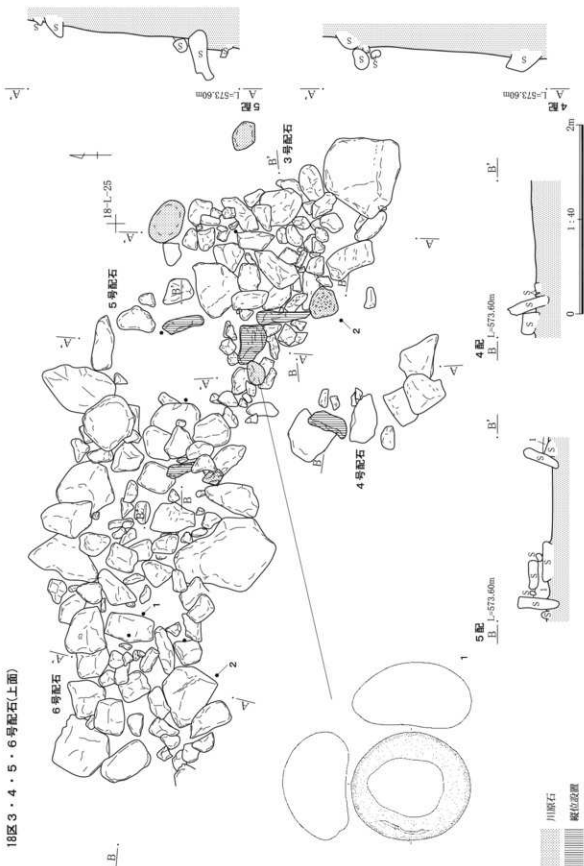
18区3・4・5・6号配石(上面)

6号配石

5号配石

3号配石

4号配石

18−L−25

A

A'

B

B'

1

2

S

5配
B L=573.60m B'

4配
B L=573.60m B'

5配
A L=573.60m A'

4配
A L=573.60m A'

0 1:40 2m

川原石

縦位設置